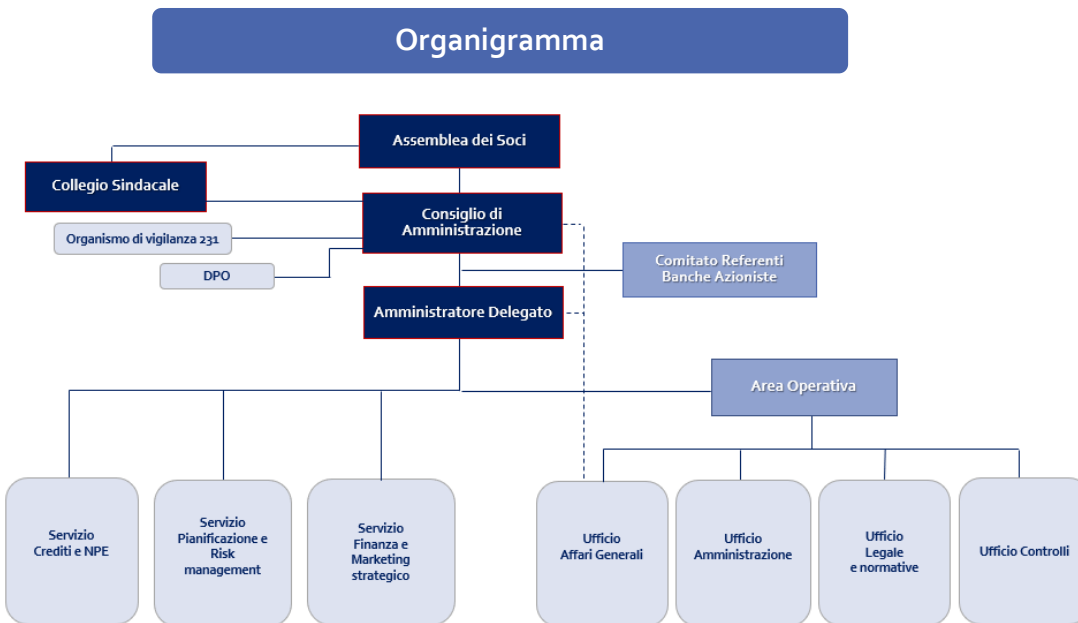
Organigramma

Assemblea dei Soci

Collegio Sindacale

Consiglio di Amministrazione

Organismo di vigilanza 231

DPO

Comitato Referenti Banche Azioniste

Amministratore Delegato

Area Operativa

Servizio Crediti e NPE

Servizio Pianificazione e Risk management

Servizio Finanza e Marketing strategico

Ufficio Affari Generali

Ufficio Amministrazione

Ufficio Legale e normative

Ufficio Controlli